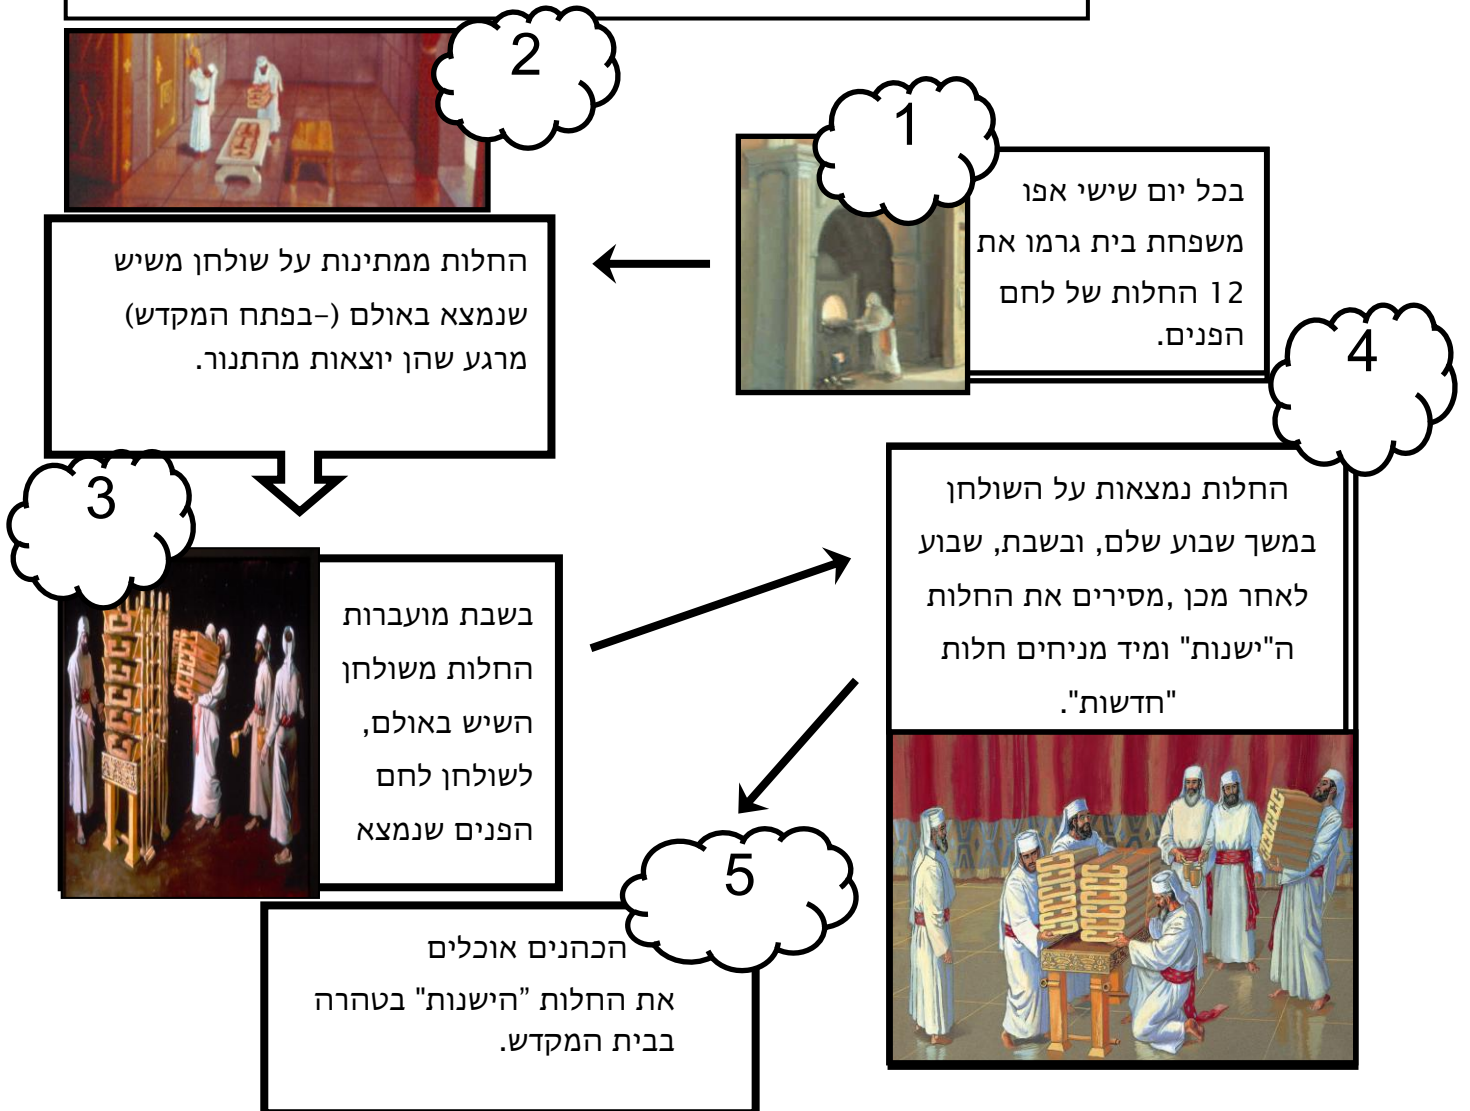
1

בכל יום שישי אפו משפחת בית גרמו את 12 החלות של לחם הפנים.

2

החלות ממתינות על שולחן משיש שנמצא באולם (-בפתח המקדש) מרגע שהן יוצאות מהתנור.

3

בשבת מועברות החלות משולחן השיש באולם, לשולחן לחם הפנים שנמצא

4

החלות נמצאות על השולחן במשך שבוע שלם, ובשבת, שבוע לאחר מכן ,מסירים את החלות ה"ישנות" ומיד מניחים חלות "חדשות".

5

הכהנים אוכלים את החלות "הישנות" בטהרה בבית המקדש.